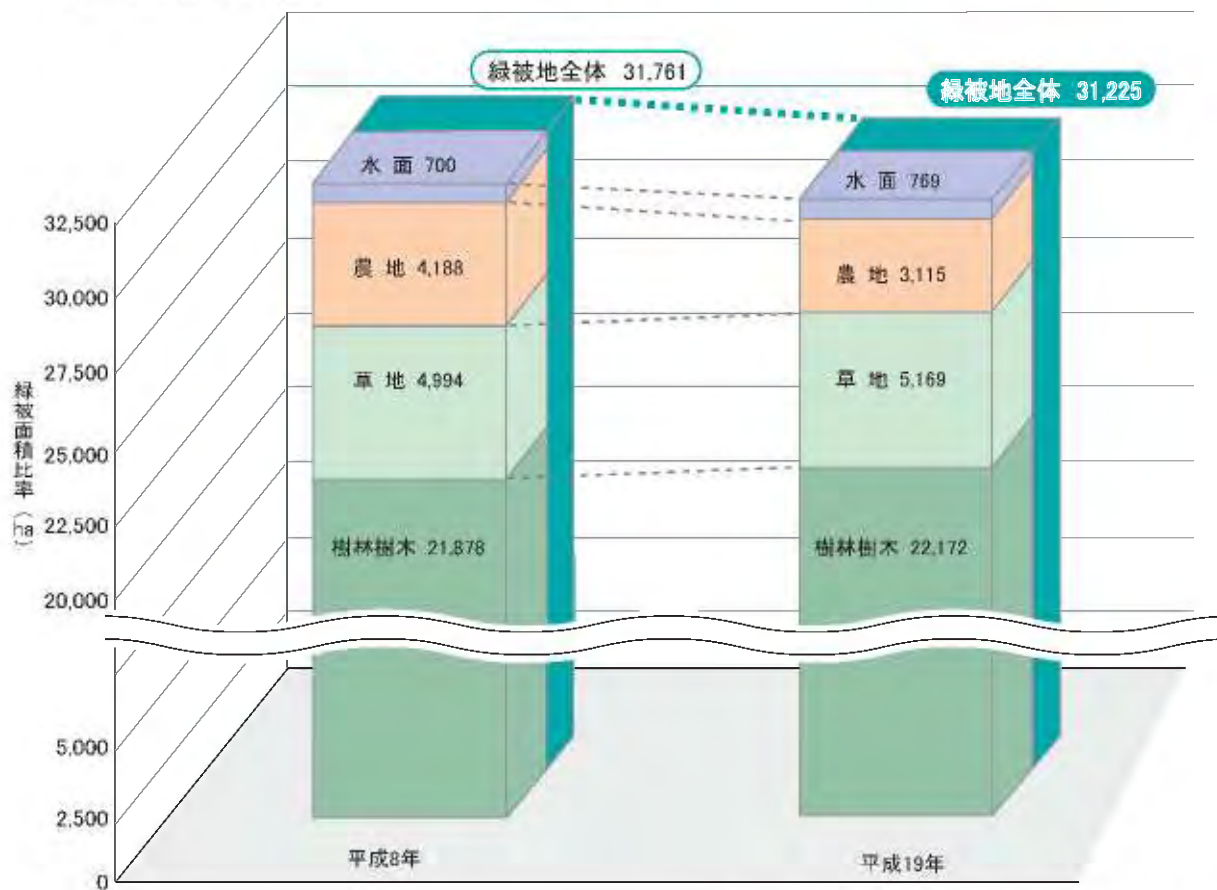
緑被地全体 31,761

緑被地全体 31,225

32,500
30,000
27,500
25,000
22,500
20,000
5,000
2,500
0

緑被面積比率（ha）

水面 700
農地 4,188
草地 4,994
樹林樹木 21,878

水面 769
農地 3,115
草地 5,169
樹林樹木 22,172

平成8年
平成19年